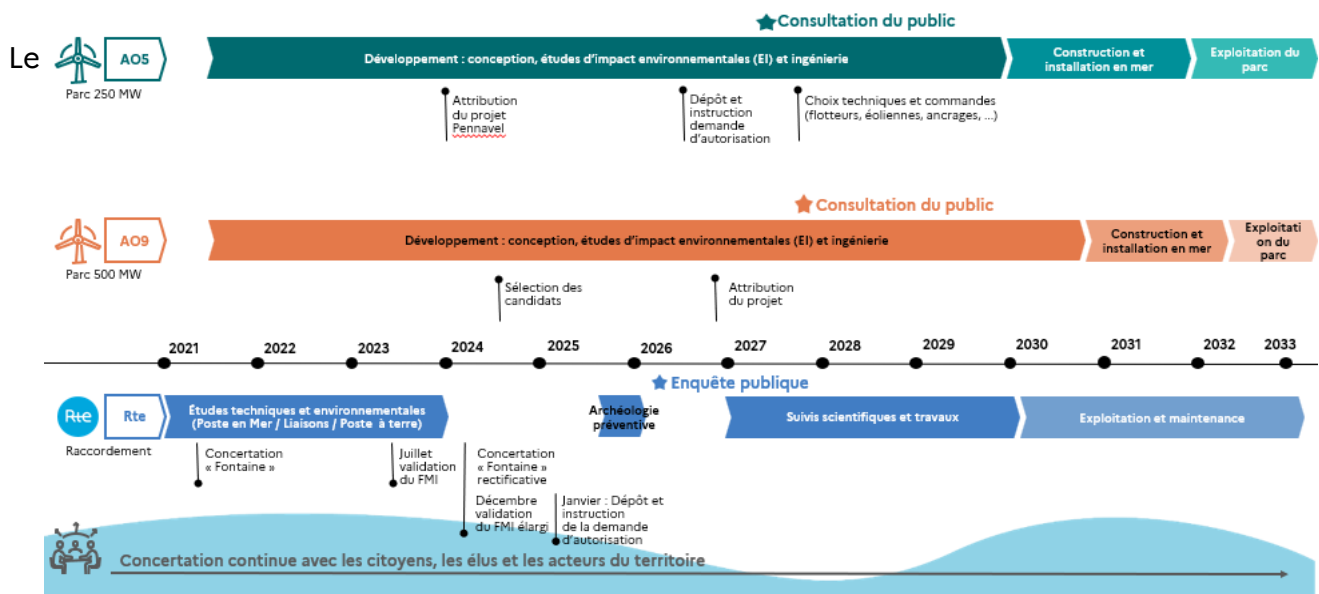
Consultation du public

Le AO5 Parc 250 MW

Développement : conception, études d'impact environnementales (EI) et ingénierie

Construction et installation en mer

Exploitation du parc

Attribution du projet Pennavel

Dépôt et instruction demande d'autorisation

Choix techniques et commandes (flotteurs, éoliennes, ancrages, …)

Consultation du public

AO9 Parc 500 MW

Développement : conception, études d'impact environnementales (EI) et ingénierie

Construction et installation en mer

Exploitati on du parc

Sélection des candidats

Attribution du projet

2021 2022 2023 2024 2025 2026 2027 2028 2029 2030 2031 2032 2033

Enquête publique

Rte Rte Raccordement

Études techniques et environnementales (Poste en Mer / Liaisons / Poste à terre)

Archéologie préventive

Suivis scientifiques et travaux

Exploitation et maintenance

Concertation « Fontaine »

Juillet validation du FMI

Concertation « Fontaine » rectificative

Décembre validation du FMI élargi

Janvier : Dépôt et instruction de la demande d'autorisation

Concertation continue avec les citoyens, les élus et les acteurs du territoire